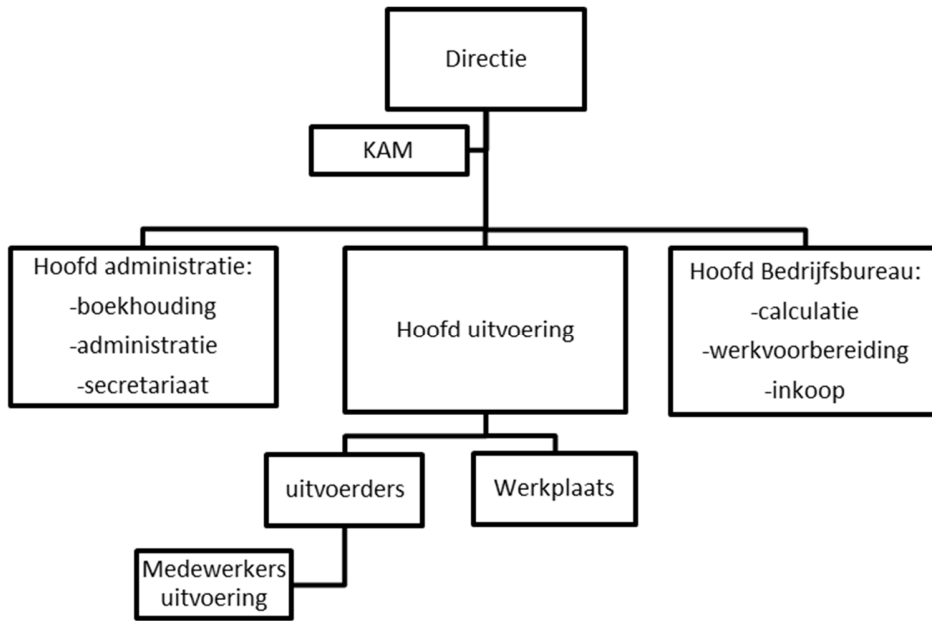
Directie

KAM

Hoofd administratie:
-boekhouding
-administratie
-secretariaat

Hoofd uitvoering

Hoofd Bedrijfsbureau:
-calculatie
-werkvoorbereiding
-inkoop

uitvoerders

Werkplaats

Medewerkers uitvoering